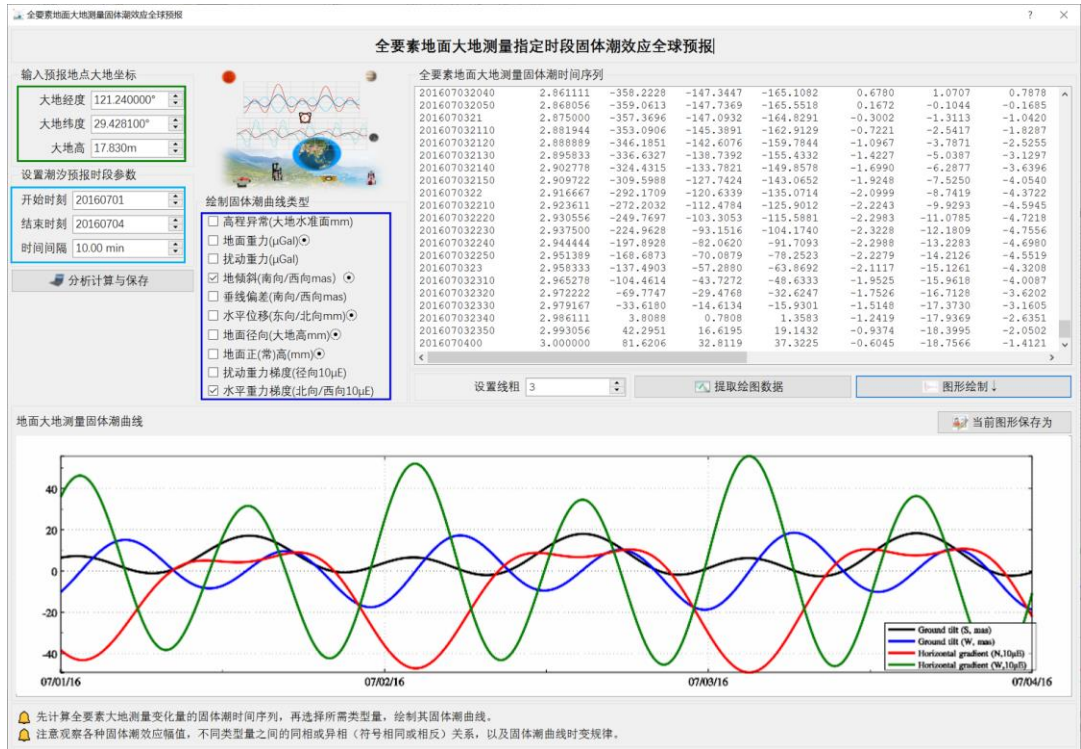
全要素地面大地测量固体潮效应全球预报

? ×

全要素地面大地测量指定时段固体潮效应全球预报

输入预报地点大地坐标

大地经度 121.240000°

大地纬度 29.428100°

大地高 17.830m

设置潮汐预报时段参数

开始时刻 20160701

结束时刻 20160704

时间间隔 10.00 min

分析计算与保存

绘制固体潮曲线类型

高程异常(大地水准面mm)

地面重力(μGal)

扰动重力(μGal)

地倾斜(南向/西向mas)

垂线偏差(南向/西向mas)

水平位移(东向/北向mm)

地面径向(大地高mm)

地面正(常)高(mm)

扰动重力梯度(径向10μE)

水平重力梯度(北向/西向10μE)

全要素地面大地测量固体潮时间序列

| | | | | | | | |
|---|---|---|---|---|---|---|---|
| 201607032040 | 2.861111 | -358.2228 | -147.3447 | -165.1082 | 0.6780 | 1.0707 | 0.7878 |
| 201607032050 | 2.868056 | -359.0613 | -147.7369 | -165.5518 | 0.1672 | -0.1044 | -0.1685 |
| 20160703210 | 2.875000 | -357.3696 | -147.0932 | -164.8291 | -0.3002 | -1.3113 | -1.0420 |
| 201607032110 | 2.881944 | -353.0906 | -145.3891 | -162.9129 | -0.7221 | -2.5417 | -1.8287 |
| 201607032120 | 2.888889 | -346.1851 | -142.6076 | -159.7844 | -1.0967 | -3.7871 | -2.5255 |
| 201607032130 | 2.895833 | -336.6327 | -138.7392 | -155.4332 | -1.4227 | -5.0387 | -3.1297 |
| 201607032140 | 2.902778 | -324.4315 | -133.7821 | -149.8578 | -1.6990 | -6.2877 | -3.6396 |
| 201607032150 | 2.909722 | -309.5988 | -127.7424 | -143.0652 | -1.9248 | -7.5250 | -4.0540 |
| 20160703220 | 2.916667 | -292.1709 | -120.6339 | -135.0714 | -2.0999 | -8.7419 | -4.3722 |
| 201607032210 | 2.923611 | -272.2032 | -112.4784 | -125.9012 | -2.2243 | -9.9293 | -4.5945 |
| 201607032220 | 2.930556 | -249.7697 | -103.3053 | -115.5881 | -2.2983 | -11.0785 | -4.7218 |
| 201607032230 | 2.937500 | -224.9628 | -93.1516 | -104.1740 | -2.3228 | -12.1809 | -4.7556 |
| 201607032240 | 2.944444 | -197.8928 | -82.0620 | -91.7093 | -2.2988 | -13.2283 | -4.6980 |
| 201607032250 | 2.951389 | -168.6873 | -70.0879 | -78.2523 | -2.2279 | -14.2126 | -4.5519 |
| 20160703230 | 2.958333 | -137.4903 | -57.2880 | -63.8692 | -2.1117 | -15.1261 | -4.3208 |
| 201607032310 | 2.965278 | -104.4616 | -43.7272 | -48.6333 | -1.9525 | -15.9618 | -4.0087 |
| 201607032320 | 2.972222 | -69.7747 | -29.4768 | -32.6247 | -1.7526 | -16.7128 | -3.6202 |
| 201607032330 | 2.979167 | -33.6180 | -14.6134 | -15.9301 | -1.5148 | -17.3730 | -3.1605 |
| 201607032340 | 2.986111 | 3.8088 | 0.7808 | 1.3583 | -1.2419 | -17.9369 | -2.6351 |
| 201607032350 | 2.993056 | 42.2951 | 16.6195 | 19.1432 | -0.9374 | -18.3995 | -2.0502 |
| 201607040400 | 3.000000 | 81.6206 | 32.8119 | 37.3225 | -0.6045 | -18.7566 | -1.4121 |

设置线粗 3

提取绘图数据

图形绘制↓

地面大地测量固体潮曲线

当前图形保存为

40
20
0
-20
-40

07/01/16
07/02/16
07/03/16
07/04/16

Ground tilt (S, mas)
Ground tilt (W, mas)
Horizontal gradient (N,10μE)
Horizontal gradient (W,10μE)

先计算全要素大地测量变化量的固体潮时间序列，再选择所需类型量，绘制其固体潮曲线。
注意观察各种固体潮效应幅值，不同类型量之间的同相或异相（符号相同或相反）关系，以及固体潮曲线时变规律。